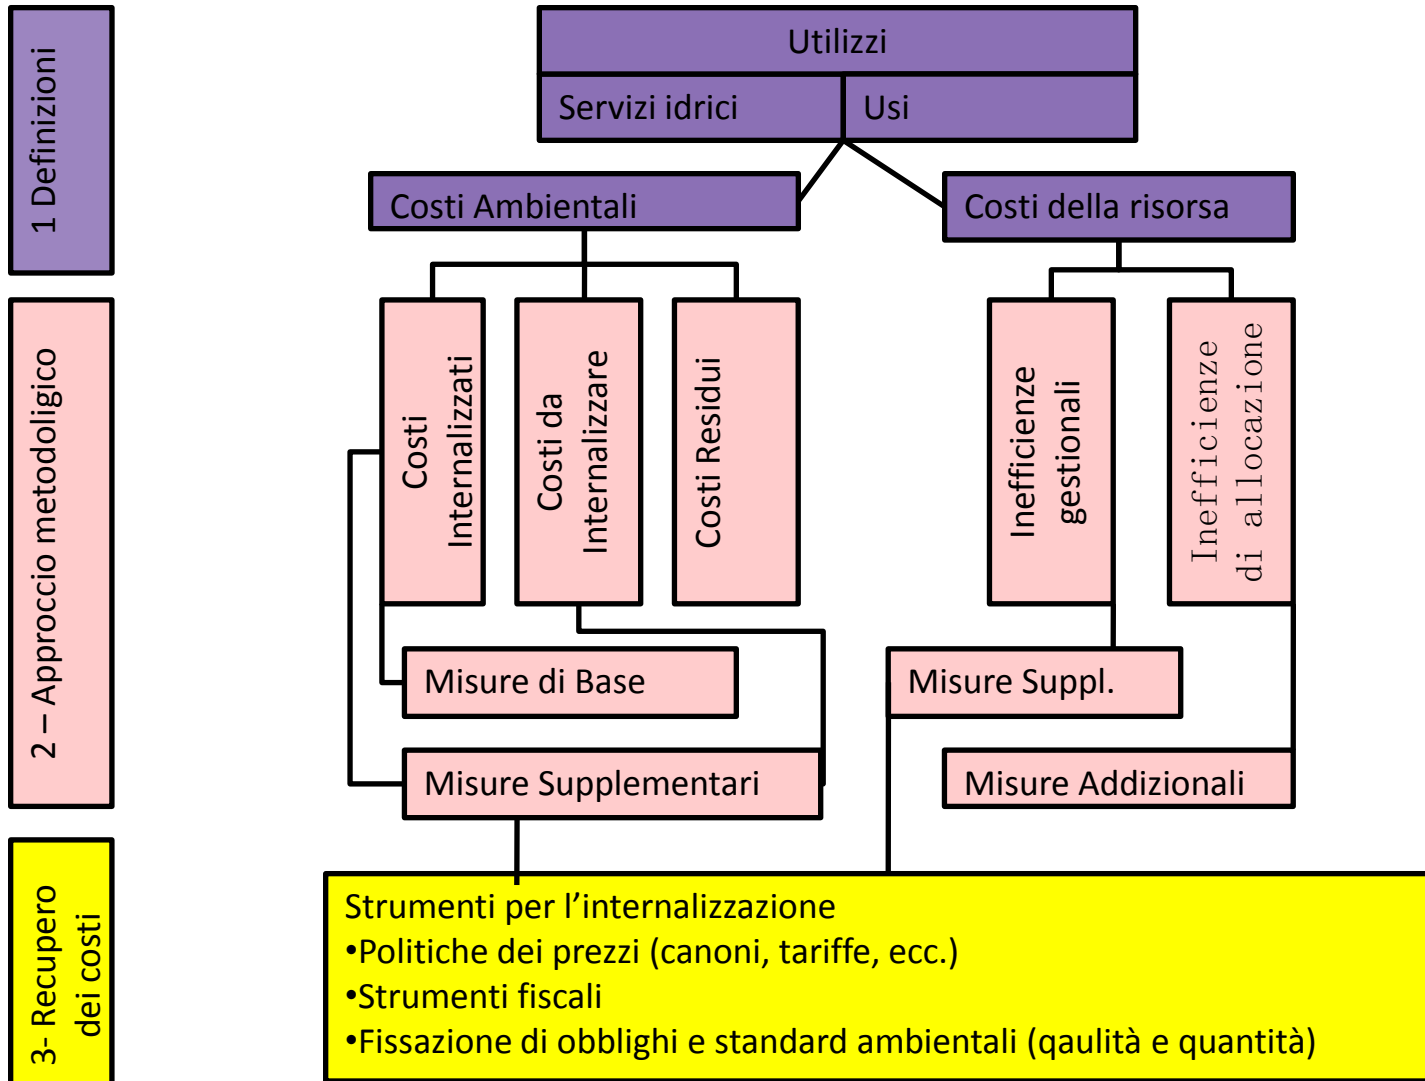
1 Definizioni

2 – Approccio metodoligico

3- Recupero dei costi

Utilizzi

Servizi idrici

Usi

Costi Ambientali

Costi della risorsa

Costi Internalizzati

Costi da Internalizzare

Costi Residui

Inefficienze gestionali

Inefficienze di allocazione

Misure di Base

Misure Supplementari

Misure Suppl.

Misure Addizionali

Strumenti per l’internalizzazione
•Politiche dei prezzi (canoni, tariffe, ecc.)
•Strumenti fiscali
•Fissazione di obblighi e standard ambientali (qaulità e quantità)